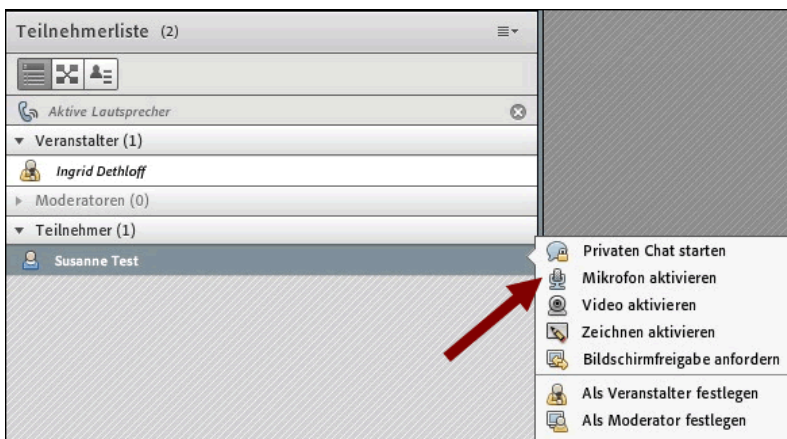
Teilnehmerliste (2)

Aktive Lautsprecher

Veranstalter (1)

Ingrid Dethloff

Moderatoren (0)

Teilnehmer (1)

Susanne Test

Privaten Chat starten

Mikrofon aktivieren

Video aktivieren

Zeichnen aktivieren

Bildschirmfreigabe anfordern

Als Veranstalter festlegen

Als Moderator festlegen